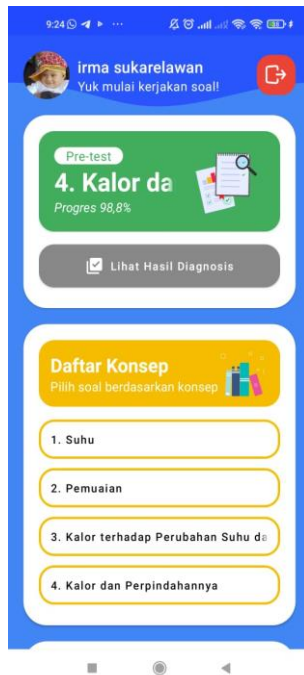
9:24 ⋯

irma sukarelawan
Yuk mulai kerjakan soal!

Pre-test
4. Kalor da
Progres 98,8%

Lihat Hasil Diagnosis

Daftar Konsep
Pilih soal berdasarkan konsep

1. Suhu

2. Pemuaian

3. Kalor terhadap Perubahan Suhu da

4. Kalor dan Perpindahannya